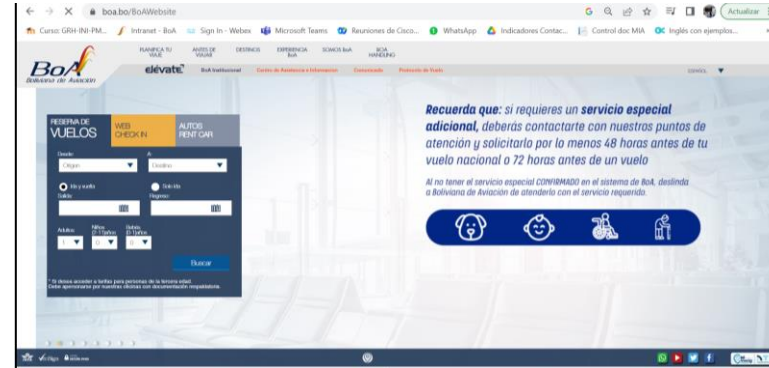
boa.bo/BoAWebsite

Actualizar

Curso: GRH-INI-PM... Intranet - BoA Sign In - Webex Microsoft Teams Reuniones de Cisco... WhatsApp Indicadores Contac... Control doc MIA Inglés con ejemplos...

BoA Boliviana de Aviación

PLANIFICA TU VIAJE ANTES DE VOLAR DESTINOS EXPERIENCIA BoA SOMOS BoA BoA HANDLING

elévate BoA Institucional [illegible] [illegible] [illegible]

ESPAÑOL

RESERVA DE VUELOS WEB CHECK IN AUTOS RENT CAR

Desde Origen A Destino

Ida y vuelta Solo ida

Salida Regreso

Adultos 1 Niños 0 Bebés 0

Buscar

* Si desea acceder a tarifas para personas de la tercera edad. Debe apersonarse por nuestras oficinas con documentación respaldatoria.

Recuerda que: si requieres un servicio especial adicional, deberás contactarte con nuestros puntos de atención y solicitarlo por lo menos 48 horas antes de tu vuelo nacional o 72 horas antes de un vuelo

Al no tener el servicio especial CONFIRMADO en el sistema de BoA, deslinda a Boliviana de Aviación de atenderlo con el servicio requerido.